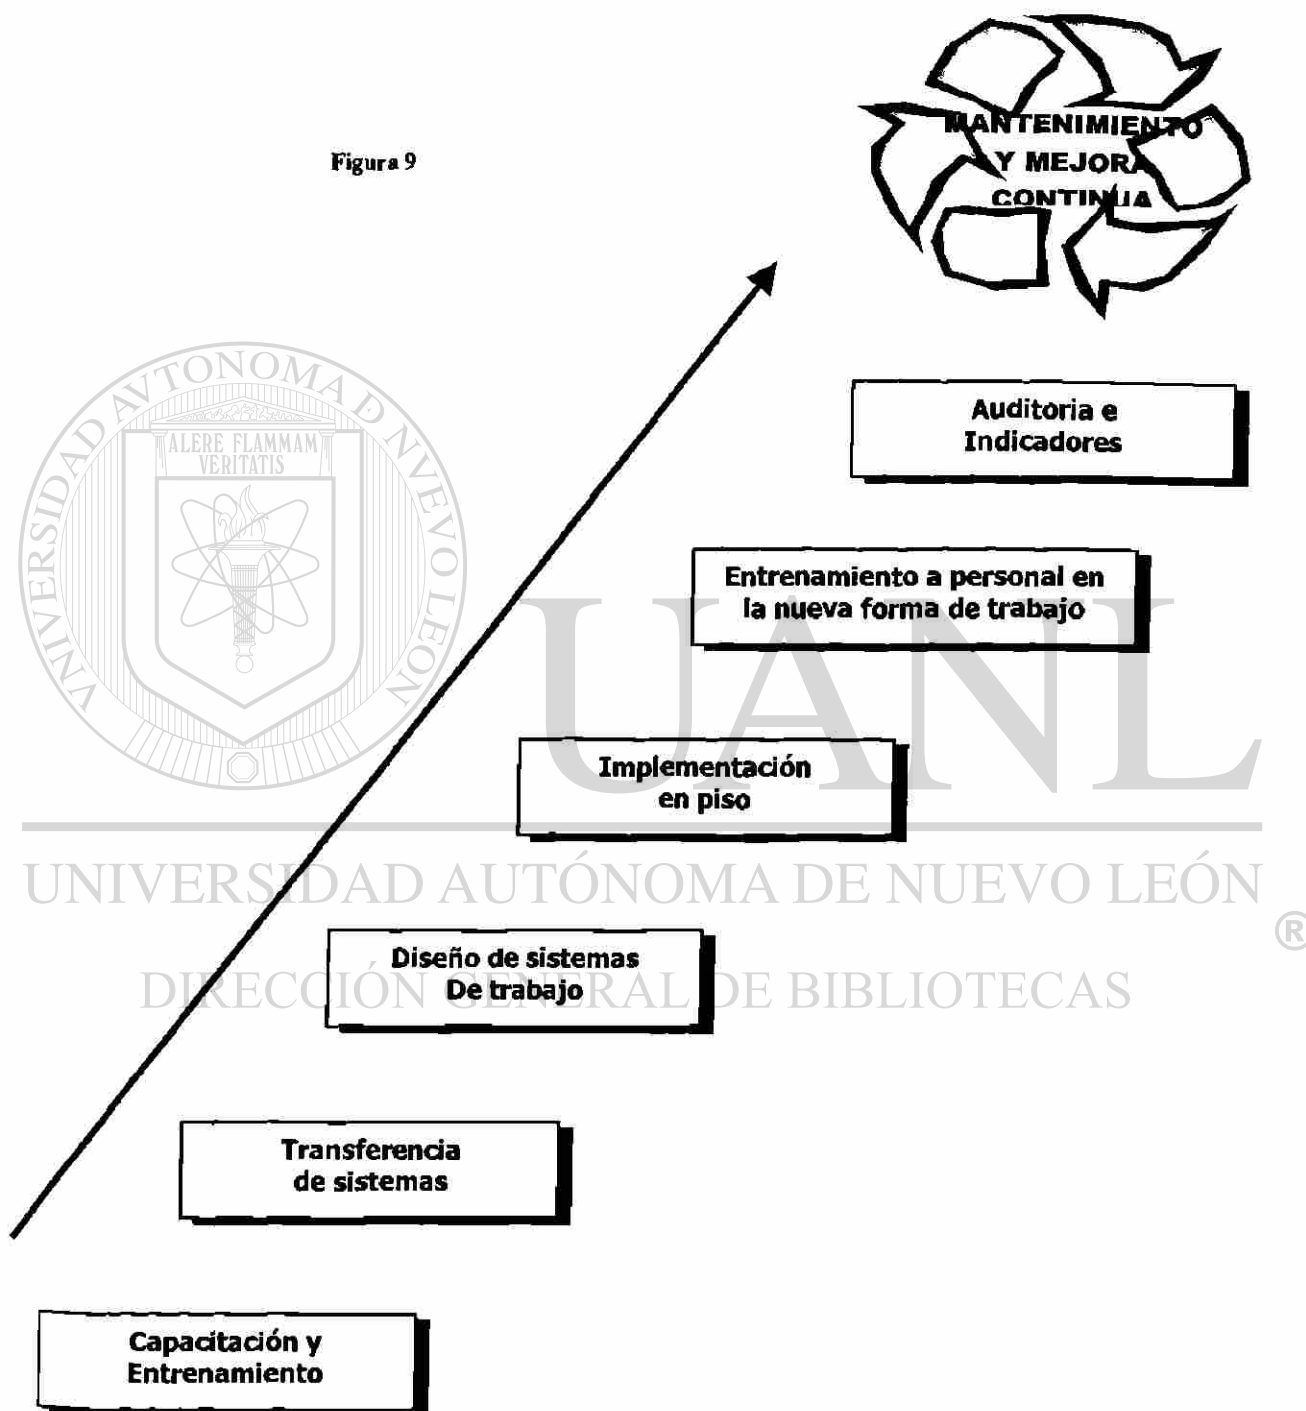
Figura 9

MANTENIMIENTO Y MEJORA CONTINUA

Auditoria e Indicadores

Entrenamiento a personal en la nueva forma de trabajo

Implementación en piso

Diseño de sistemas De trabajo

Transferencia de sistemas

Capacitación y Entrenamiento

ALERE FLAMMAM VERITATIS

UNIVERSIDAD AUTÓNOMA DE NUEVO LEÓN

UANL

UNIVERSIDAD AUTÓNOMA DE NUEVO LEÓN ®

DIRECCIÓN GENERAL DE BIBLIOTECAS